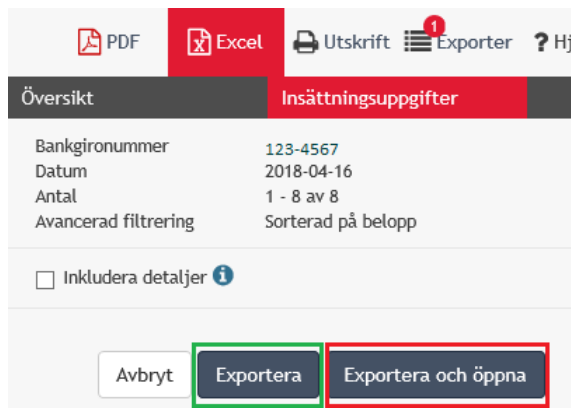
PDF Excel Utskrift 1 Exporter ? Hj

Översikt Insättningsuppgifter

| | |
|---|---|
| Bankgironummer | 123-4567 |
| Datum | 2018-04-16 |
| Antal | 1 - 8 av 8 |
| Avancerad filtrering | Sorterad på belopp |

Inkludera detaljer

Avbryt Exportera Exportera och öppna